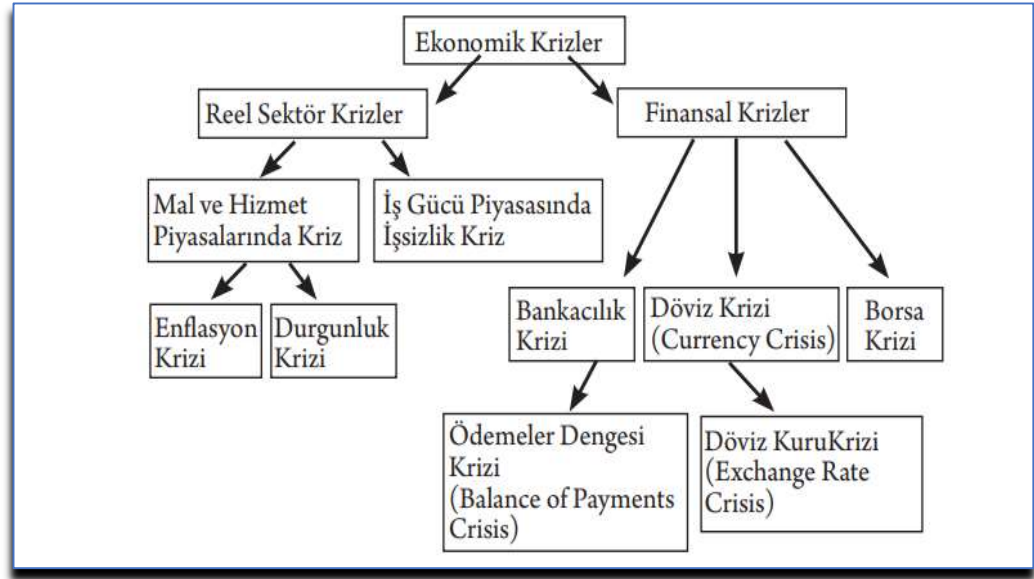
Ekonomik Krizler

Reel Sektör Krizler

Finansal Krizler

Mal ve Hizmet Piyasalarında Kriz

İş Gücü Piyasasında İşsizlik Kriz

Enflasyon Krizi

Durgunluk Krizi

Bankacılık Krizi

Döviz Krizi (Currency Crisis)

Borsa Krizi

Ödemeler Dengesi Krizi (Balance of Payments Crisis)

Döviz KuruKrizi (Exchange Rate Crisis)